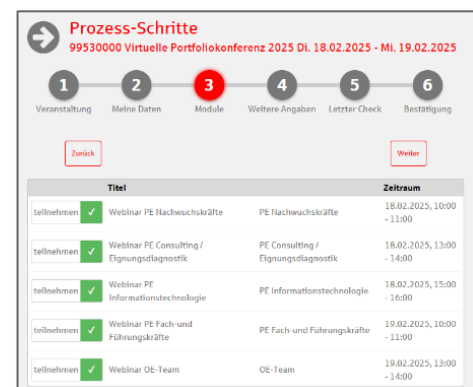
Prozess-Schritte
99530000 Virtuelle Portfoliokonferenz 2025 Di. 18.02.2025 - Mi. 19.02.2025

1 Veranstaltung
2 Meine Daten
3 Module
4 Weitere Angaben
5 Letzter Check
6 Bestätigung

Zurück

Weiter

| | Titel | | Zeitraum |
|---|---|---|---|
| teilnehmen ✓ | Webinar PE Nachwuchskräfte | PE Nachwuchskräfte | 18.02.2025, 10:00 - 11:00 |
| teilnehmen ✓ | Webinar PE Consulting / Eignungsdiagnostik | PE Consulting / Eignungsdiagnostik | 18.02.2025, 13:00 - 14:00 |
| teilnehmen ✓ | Webinar PE Informationstechnologie | PE Informationstechnologie | 18.02.2025, 15:00 - 16:00 |
| teilnehmen ✓ | Webinar PE Fach-und Führungskräfte | PE Fach-und Führungskräfte | 19.02.2025, 10:00 - 11:00 |
| teilnehmen ✓ | Webinar OE-Team | OE-Team | 19.02.2025, 13:00 - 14:00 |